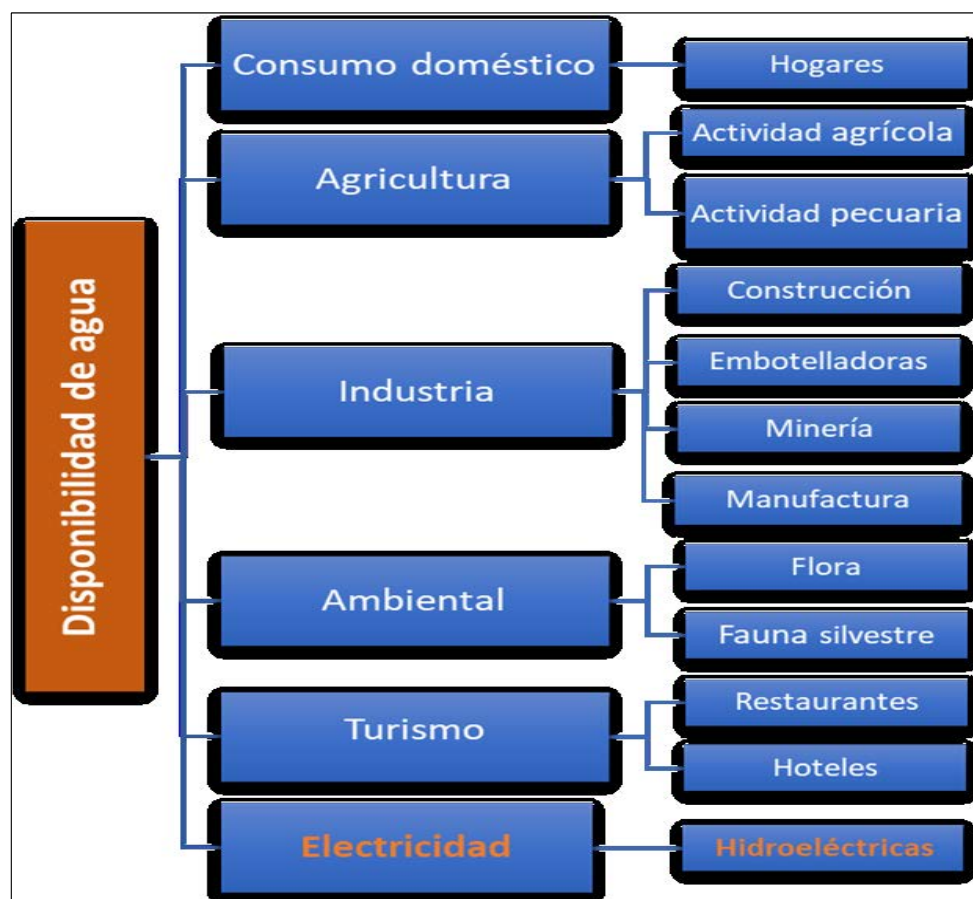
Disponibilidad de agua

Consumo doméstico
Hogares

Agricultura
Actividad agrícola
Actividad pecuaria

Industria
Construcción
Embotelladoras
Minería
Manufactura

Ambiental
Flora
Fauna silvestre

Turismo
Restaurantes
Hoteles

Electricidad
Hidroeléctricas